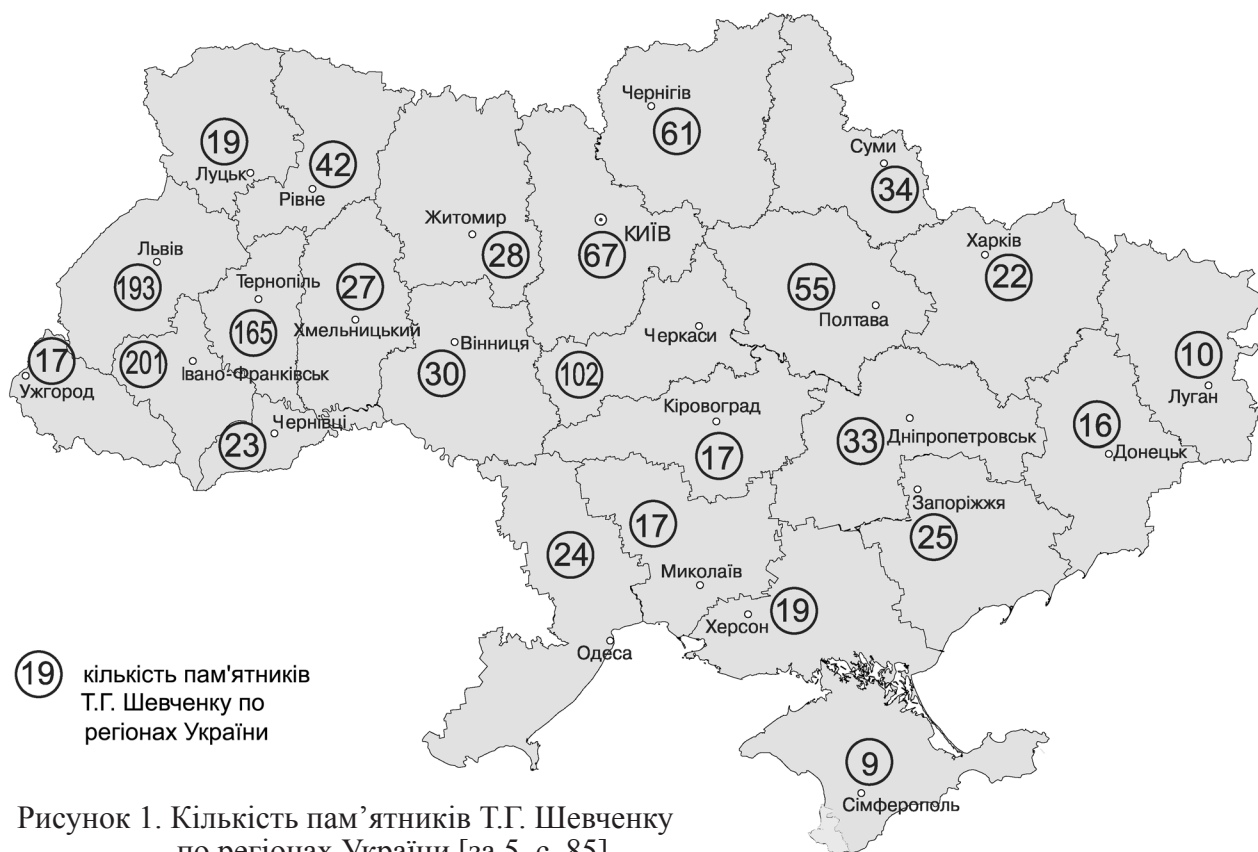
Чернігів
61
Суми
34
19
Луцьк
42
Рівне
Житомир
28
КИЇВ
67
Харків
22
Львів
193
Тернопіль
165
27
Хмельницький
55
Полтава
10
Луган
17
Ужгород
201
Івано-Франківськ
Вінниця
30
102
Черкаси
Кіровоград
17
33
Дніпропетровськ
16
Донецьк
23
Чернівці
24
17
Миколаїв
Запоріжжя
25
Херсон
19
Одеса
19 кількість пам'ятників Т.Г. Шевченку по регіонах України
9
Сімферополь

Рисунок 1. Кількість пам’ятників Т.Г. Шевченку по регіонах України [за 5, с. 85]